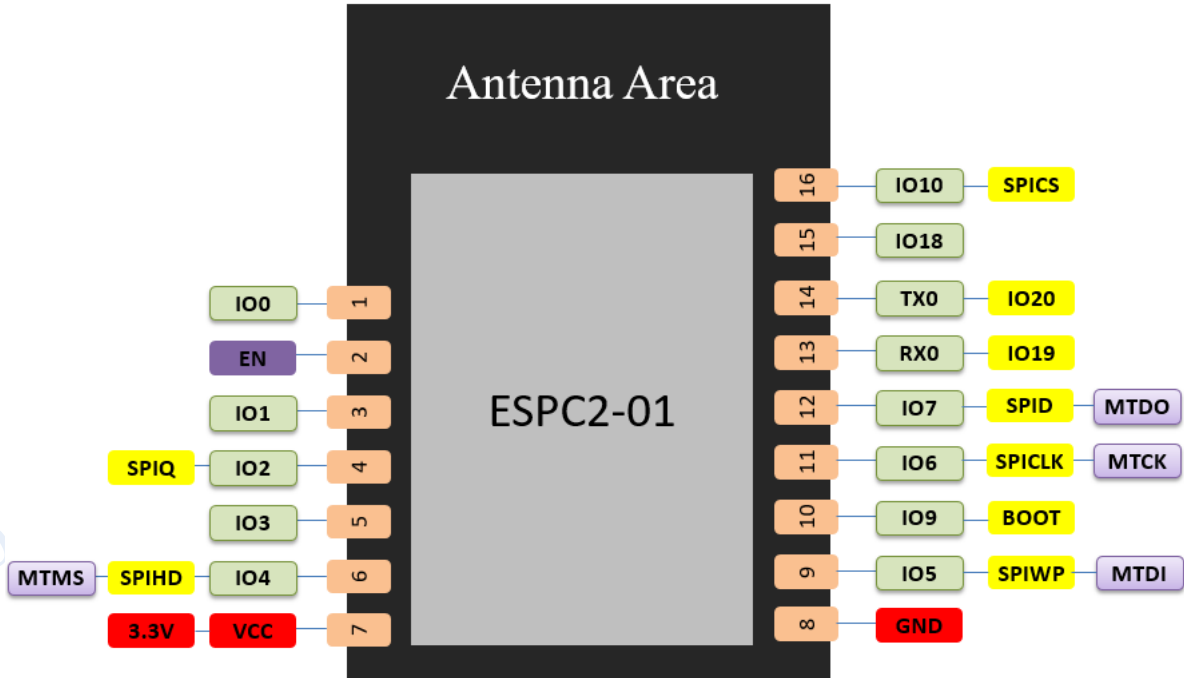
Antenna Area

ESPC2-01

IO0 1
EN 2
IO1 3
SPIQ IO2 4
IO3 5
MTMS SPIHD IO4 6
3.3V VCC 7

16 IO10 SPICS
15 IO18
14 TX0 IO20
13 RX0 IO19
12 IO7 SPID MTDO
11 IO6 SPICLK MTCK
10 IO9 BOOT
9 IO5 SPIWP MTDI
8 GND